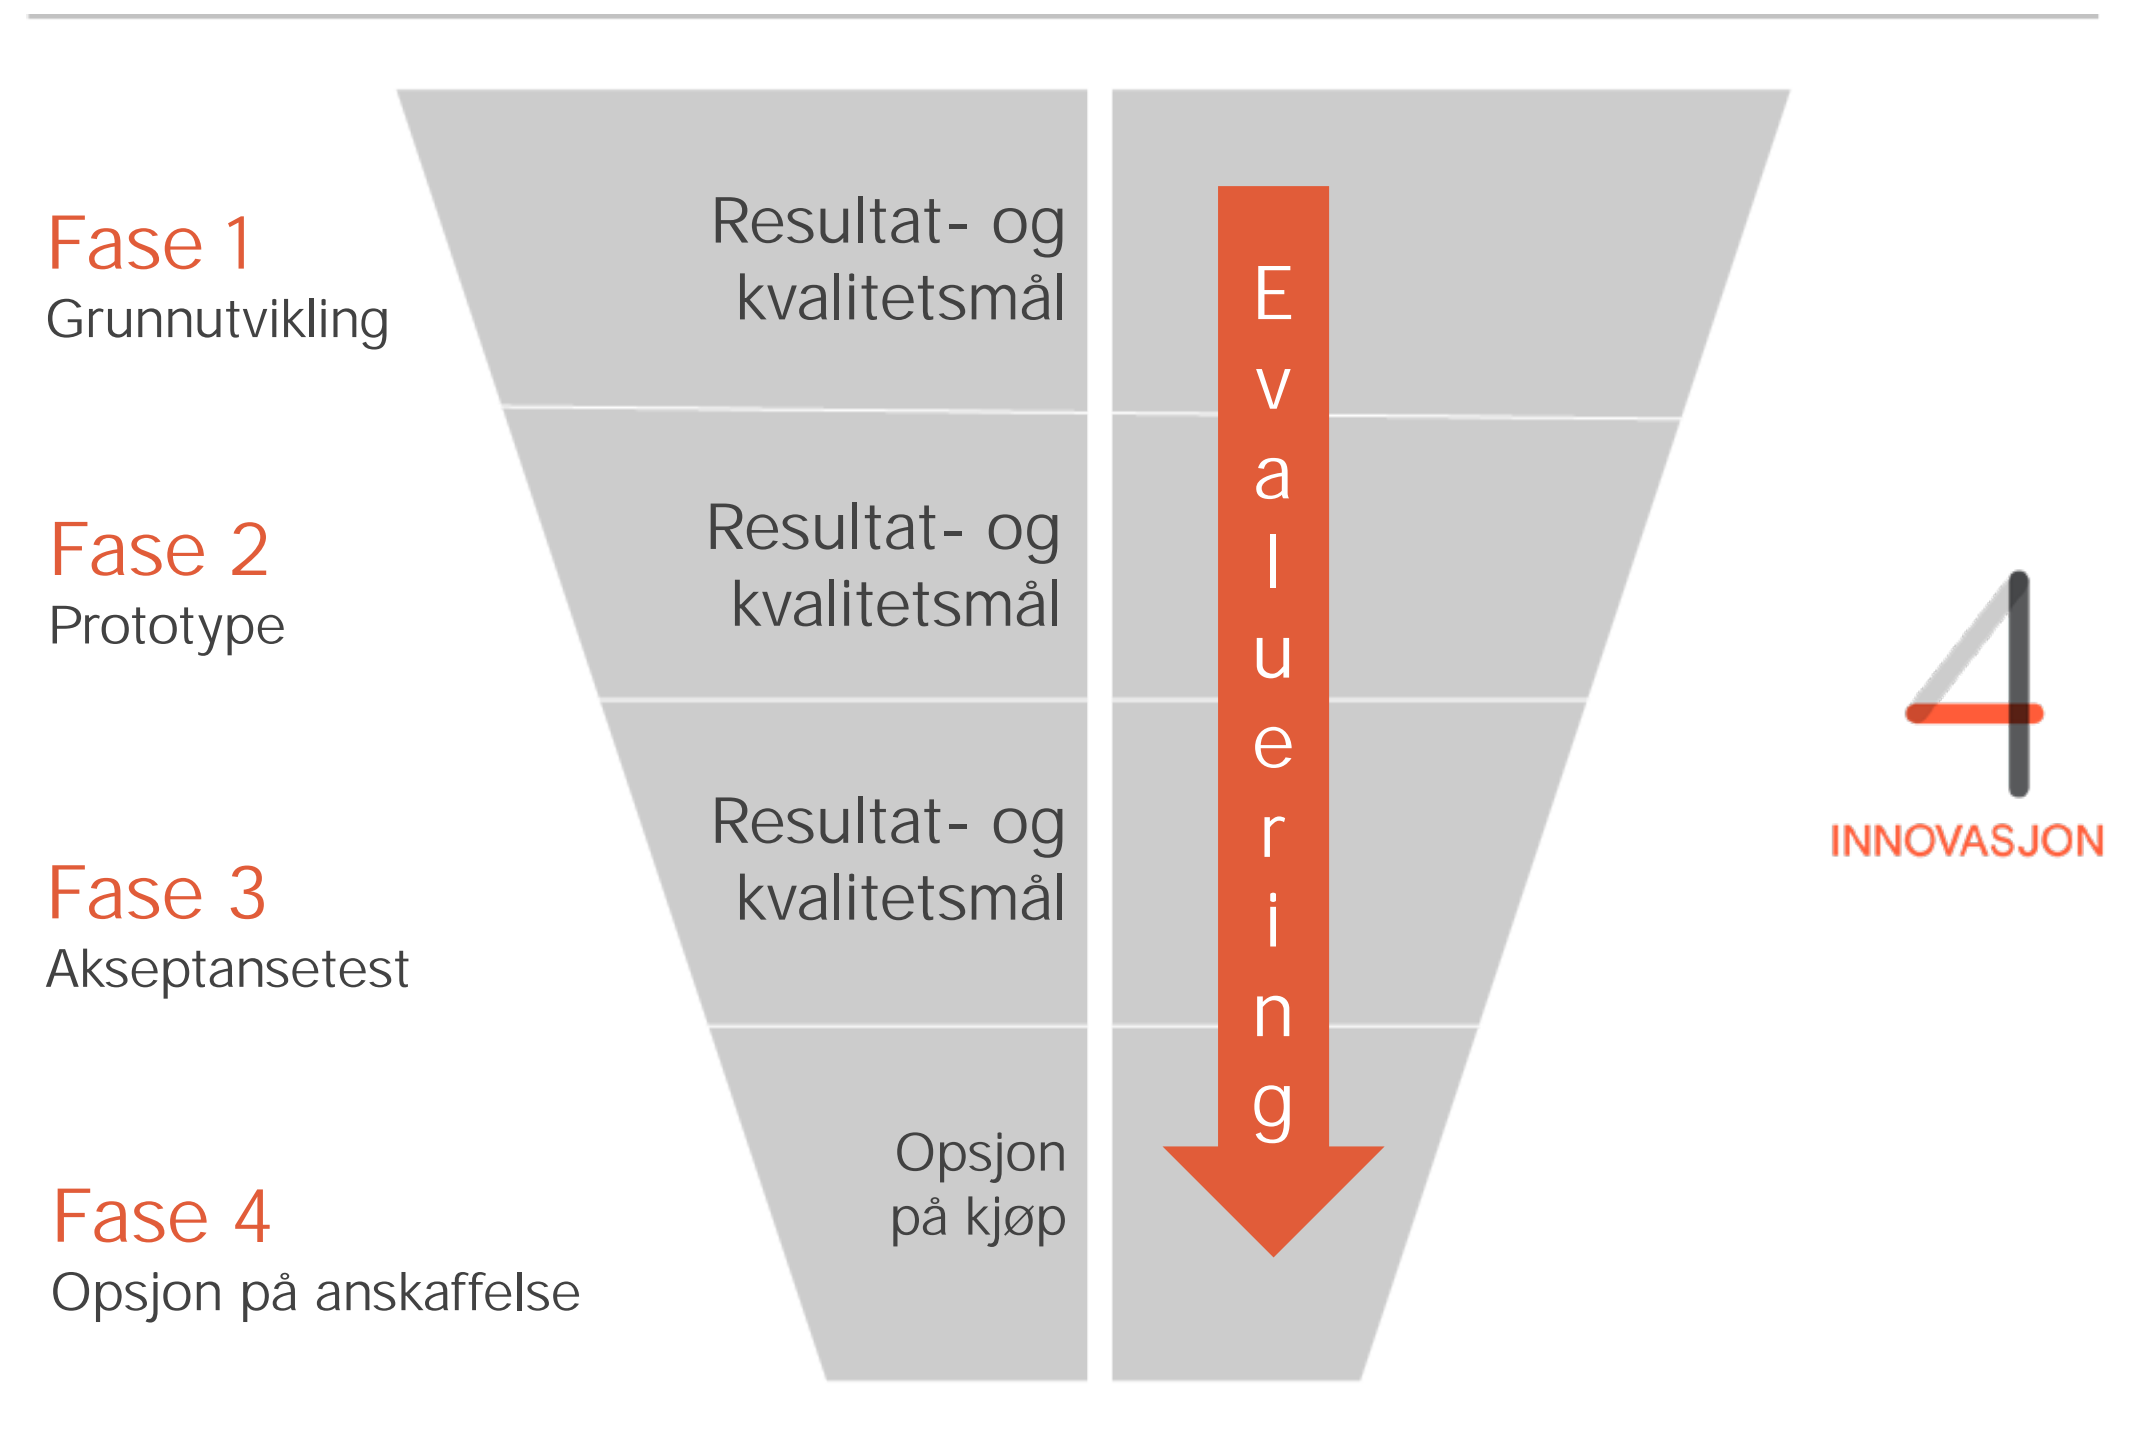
Fase 1
Grunnutvikling

Resultat- og kvalitetsmål

Fase 2
Prototype

Resultat- og kvalitetsmål

Fase 3
Akseptansetest

Resultat- og kvalitetsmål

Fase 4
Opsjon på anskaffelse

Opsjon på kjøp

Evaluering

4
INNOVASJON